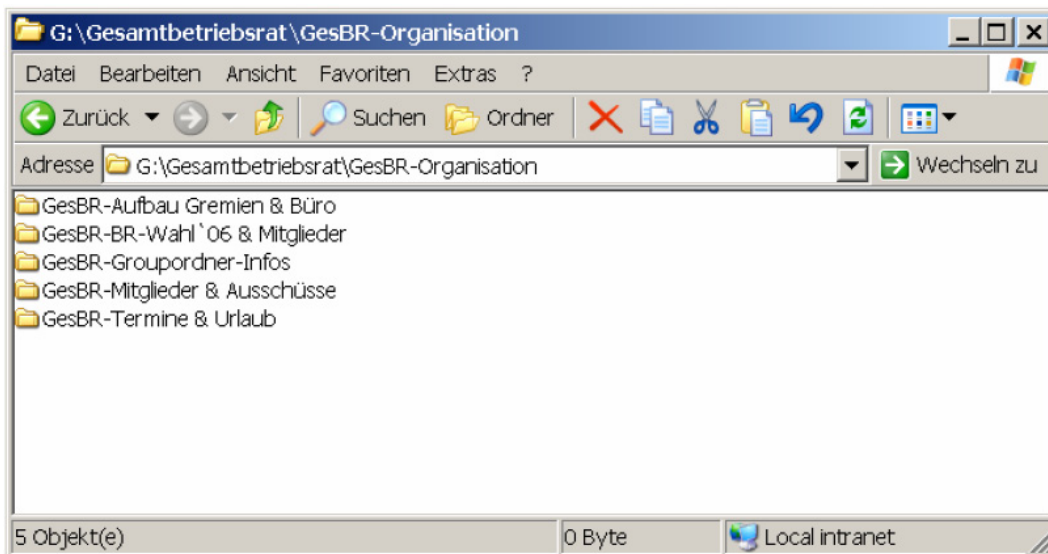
G:\Gesamtbetriebsrat\GesBR-Organisation

Datei Bearbeiten Ansicht Favoriten Extras ?

Zurück Suchen Ordner

Adresse G:\Gesamtbetriebsrat\GesBR-Organisation Wechseln zu

GesBR-Aufbau Gremien & Büro
GesBR-BR-Wahl`06 & Mitglieder
GesBR-Groupordner-Infos
GesBR-Mitglieder & Ausschüsse
GesBR-Termine & Urlaub

5 Objekt(e) 0 Byte Local intranet